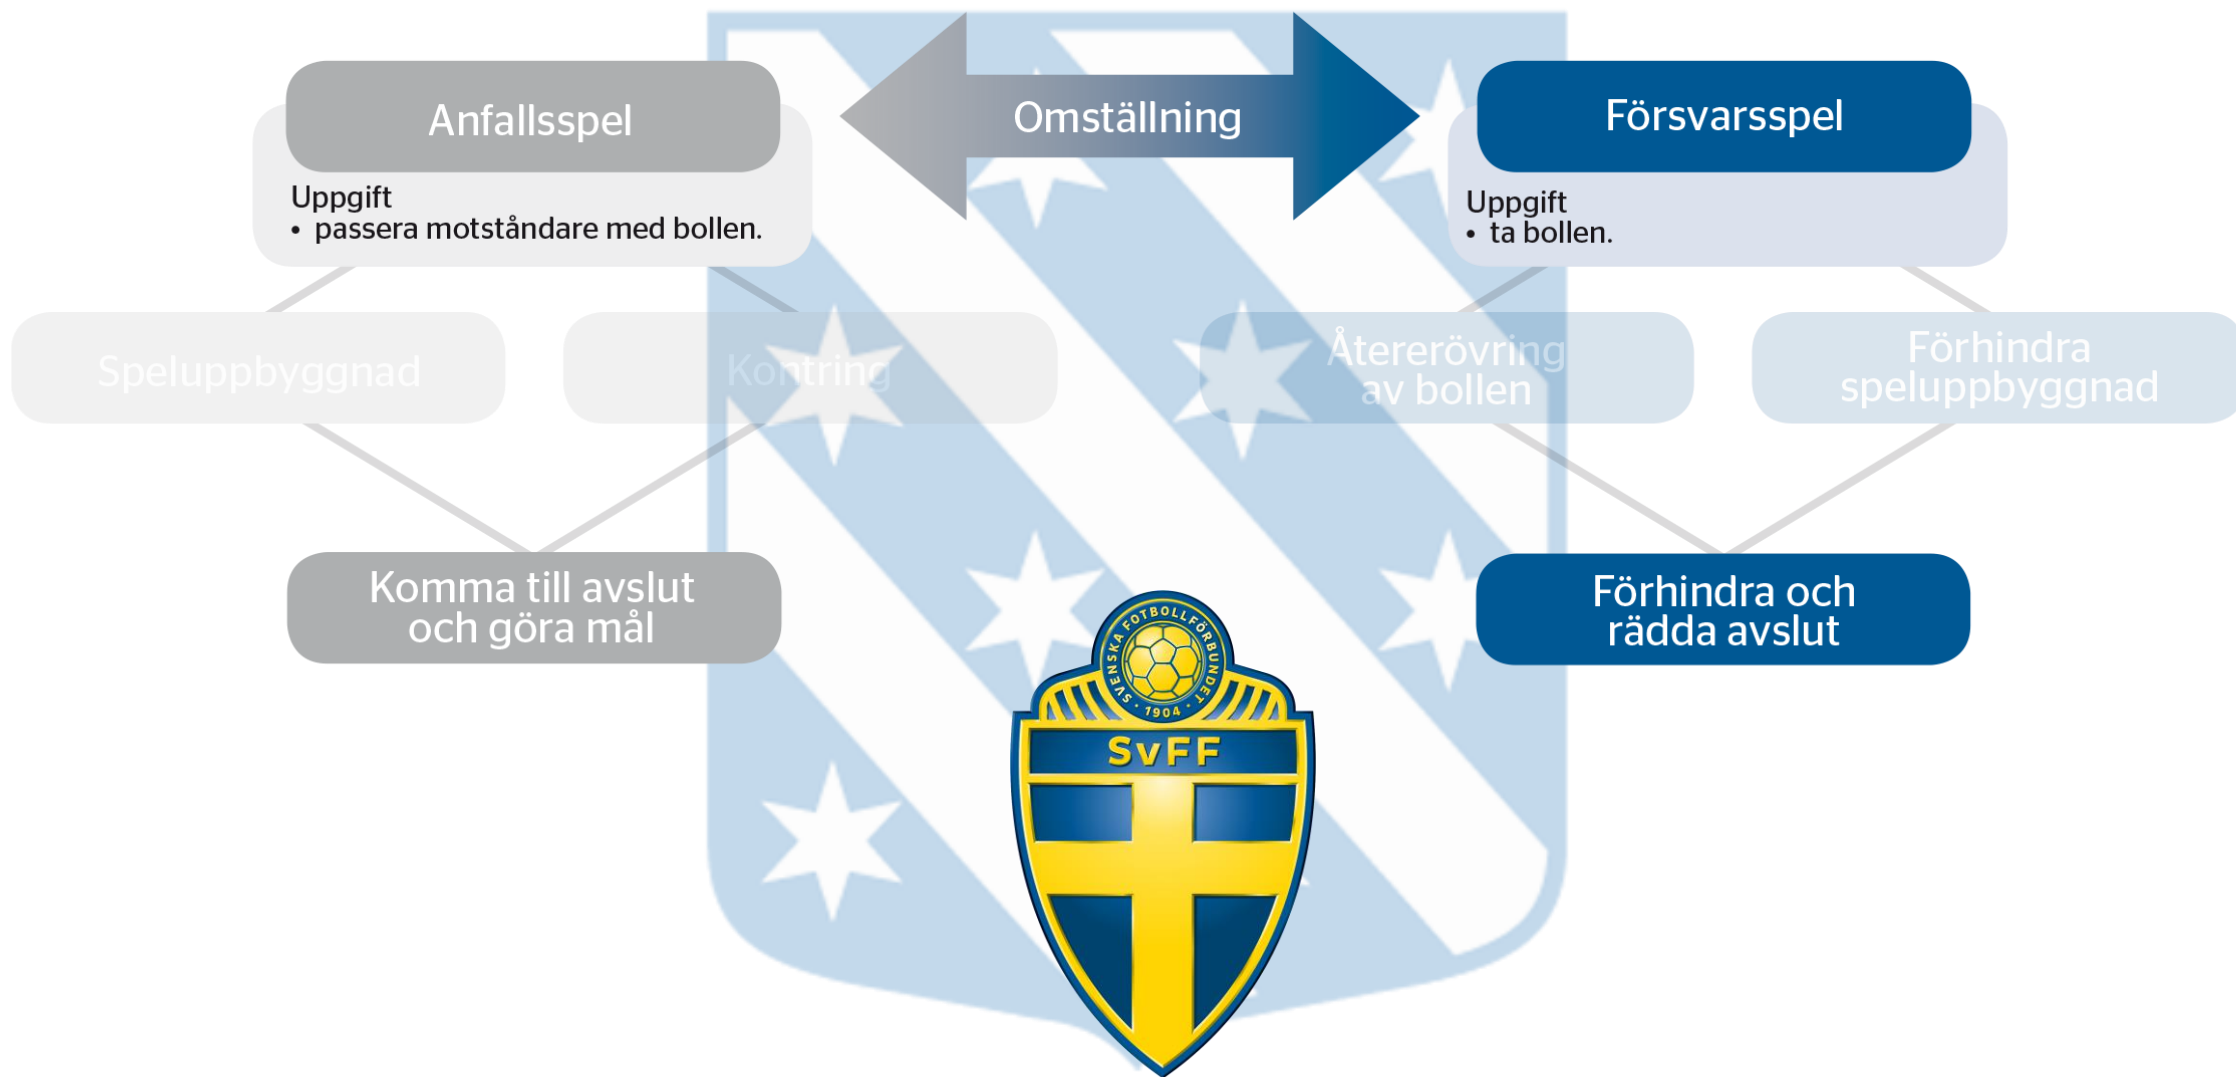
Anfallsspel

Uppgift
• passera motståndare med bollen.

Omställning

Försvarsspel

Uppgift
• ta bollen.

Speluppbyggnad

Kontring

Återerövring av bollen

Förhindra speluppbyggnad

Komma till avslut och göra mål

Förhindra och rädda avslut

SVENSKA FOTBOLLFÖRBUNDET 1904

SvFF